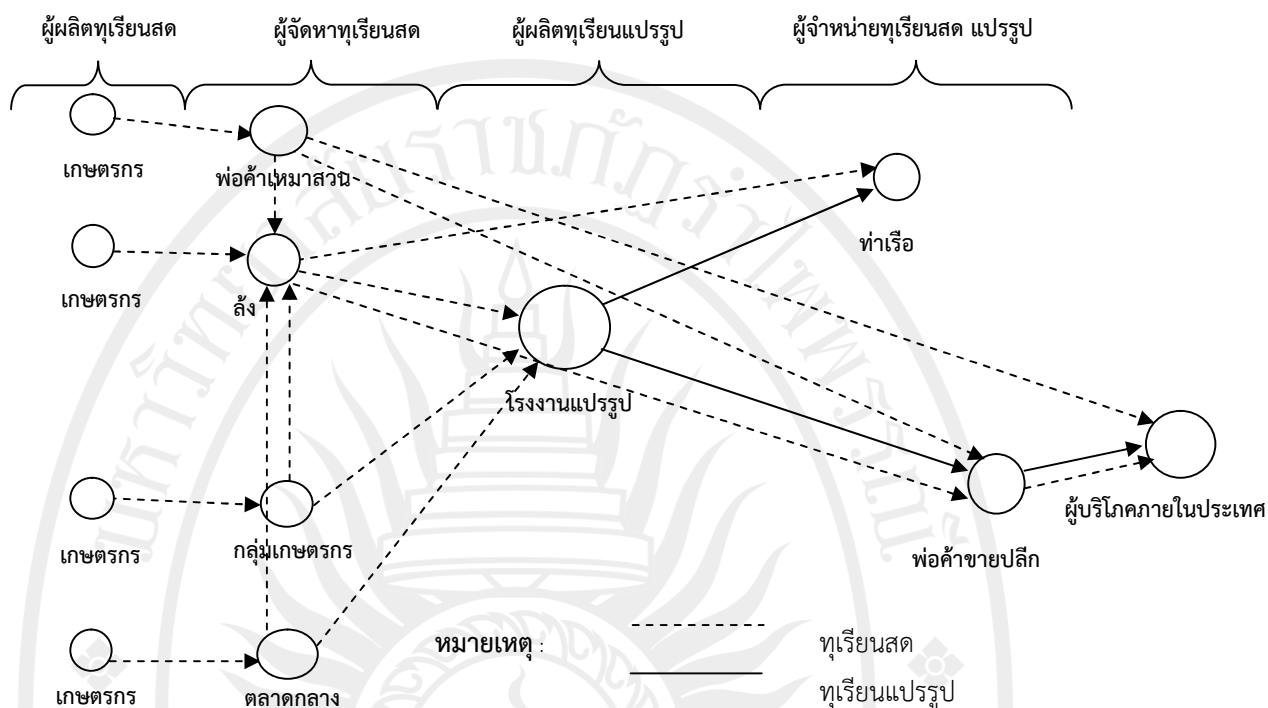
ผู้ผลิตทุเรียนสด

ผู้จัดหาทุเรียนสด

ผู้ผลิตทุเรียนแปรรูป

ผู้จำหน่ายทุเรียนสด แปรรูป

เกษตรกร

พ่อค้าเหมาสวน

ท่าเรือ

เกษตรกร

ล้ง

โรงงานแปรรูป

ผู้บริโภคภายในประเทศ

เกษตรกร

กลุ่มเกษตรกร

พ่อค้าขายปลีก

เกษตรกร

ตลาดกลาง

หมายเหตุ :

ทุเรียนสด

ทุเรียนแปรรูป